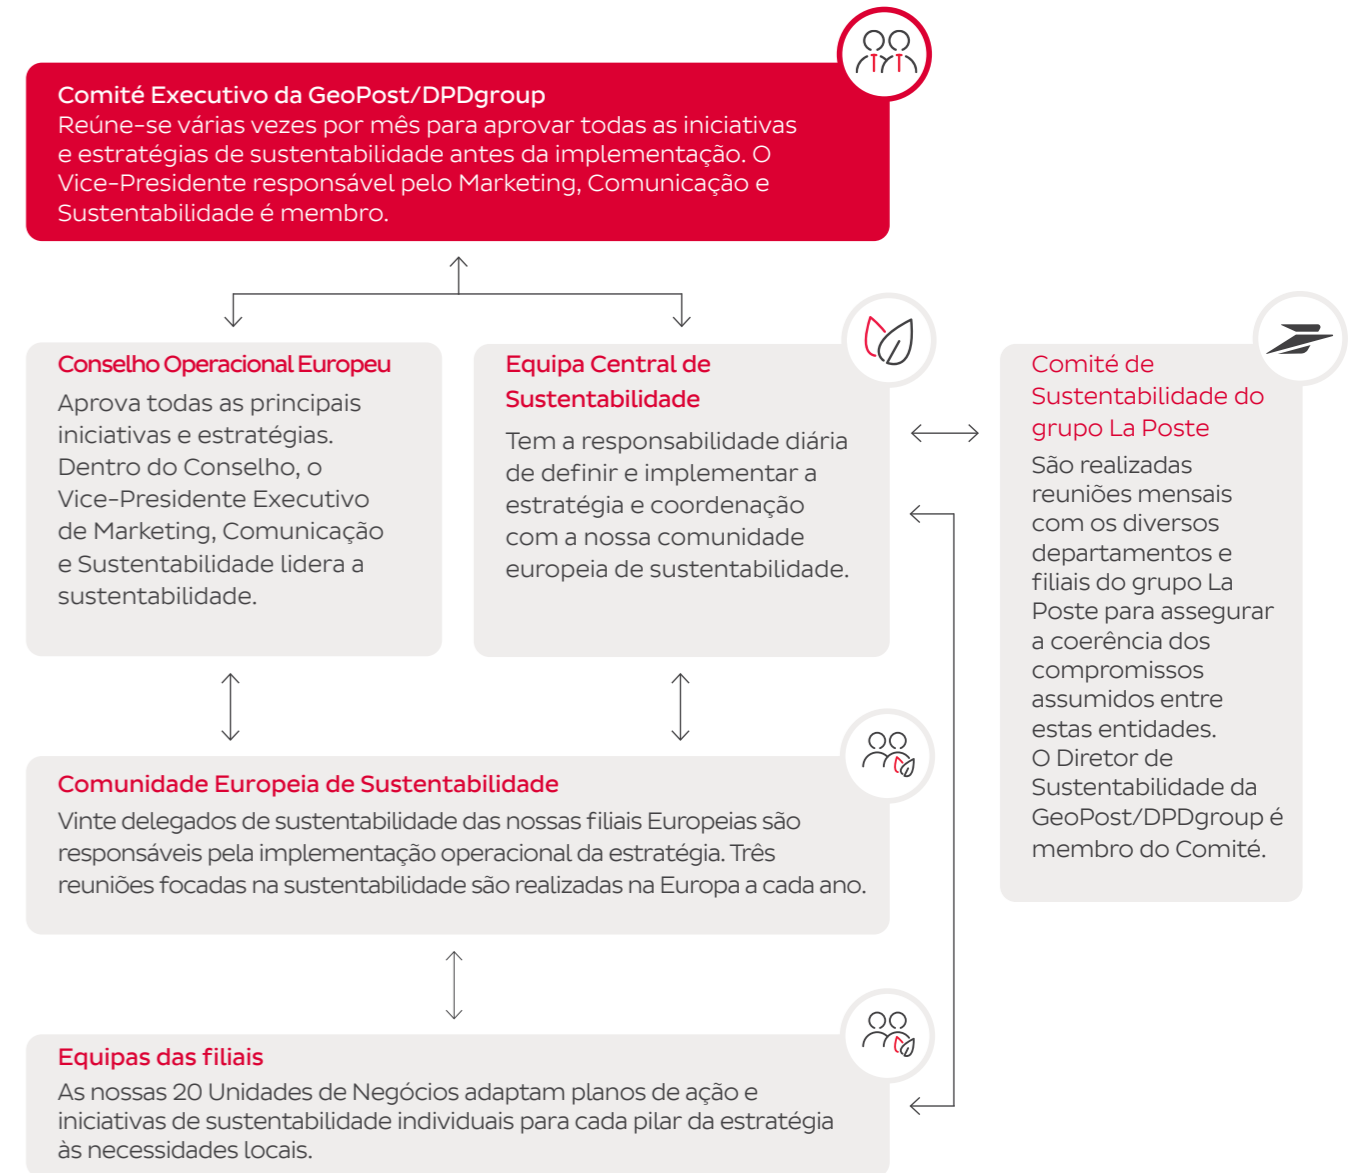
Comité Executivo da GeoPost/DPDgroup
Reúne-se várias vezes por mês para aprovar todas as iniciativas e estratégias de sustentabilidade antes da implementação. O Vice-Presidente responsável pelo Marketing, Comunicação e Sustentabilidade é membro.

Conselho Operacional Europeu
Aprova todas as principais iniciativas e estratégias. Dentro do Conselho, o Vice-Presidente Executivo de Marketing, Comunicação e Sustentabilidade lidera a sustentabilidade.

Equipa Central de Sustentabilidade
Tem a responsabilidade diária de definir e implementar a estratégia e coordenação com a nossa comunidade europeia de sustentabilidade.

Comité de Sustentabilidade do grupo La Poste
São realizadas reuniões mensais com os diversos departamentos e filiais do grupo La Poste para assegurar a coerência dos compromissos assumidos entre estas entidades.
O Diretor de Sustentabilidade da GeoPost/DPDgroup é membro do Comité.

Comunidade Europeia de Sustentabilidade
Vinte delegados de sustentabilidade das nossas filiais Europeias são responsáveis pela implementação operacional da estratégia. Três reuniões focadas na sustentabilidade são realizadas na Europa a cada ano.

Equipas das filiais
As nossas 20 Unidades de Negócios adaptam planos de ação e iniciativas de sustentabilidade individuais para cada pilar da estratégia às necessidades locais.